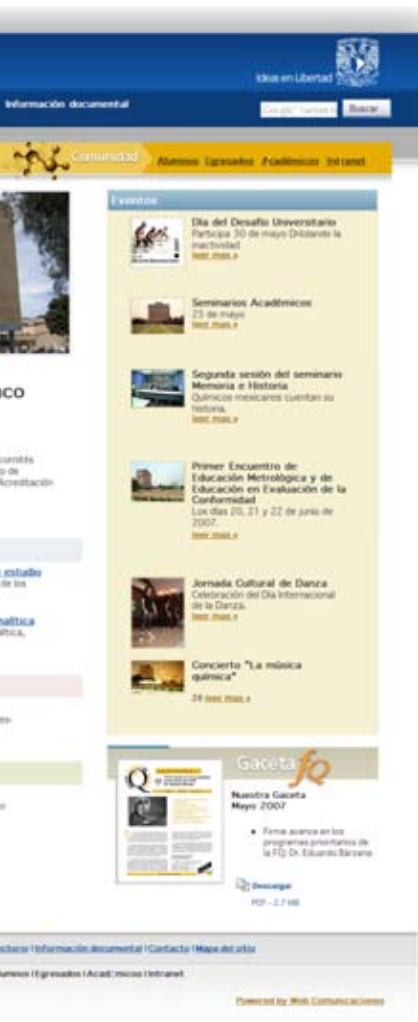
Ideas en Libertad

Información documental

Buscar

Comunidad Alumnos Egresados Académicos Intranet

Eventos

Día del Desafío Universitario
Participa 30 de mayo Dicilando la inactividad
leer mas »

Seminarios Académicos
25 de mayo
leer mas »

Segunda sesión del seminario Memoria e Historia
Químicos mexicanos cuentan su historia.
leer mas »

Primer Encuentro de Educación Metrológica y de Educación en Evaluación de la Conformidad
Los días 20, 21 y 22 de junio de 2007.
leer mas »

Jornada Cultural de Danza
Celebración del Día Internacional de la Danza.
leer mas »

Concierto "La música química"
24 leer mas »

CO

estudio

analítica

Gaceta fQ

Nuestra Gaceta
Mayo 2007

• Firme avance en los programas prioritarios de la FQ: Dr. Eduardo Bárzana

Descargar
PDF - 2.7 MB

Información documental | Contacto | Mapa del sitio

Alumnos | Egresados | Académicos | Intranet

Powered by Web Comunicaciones